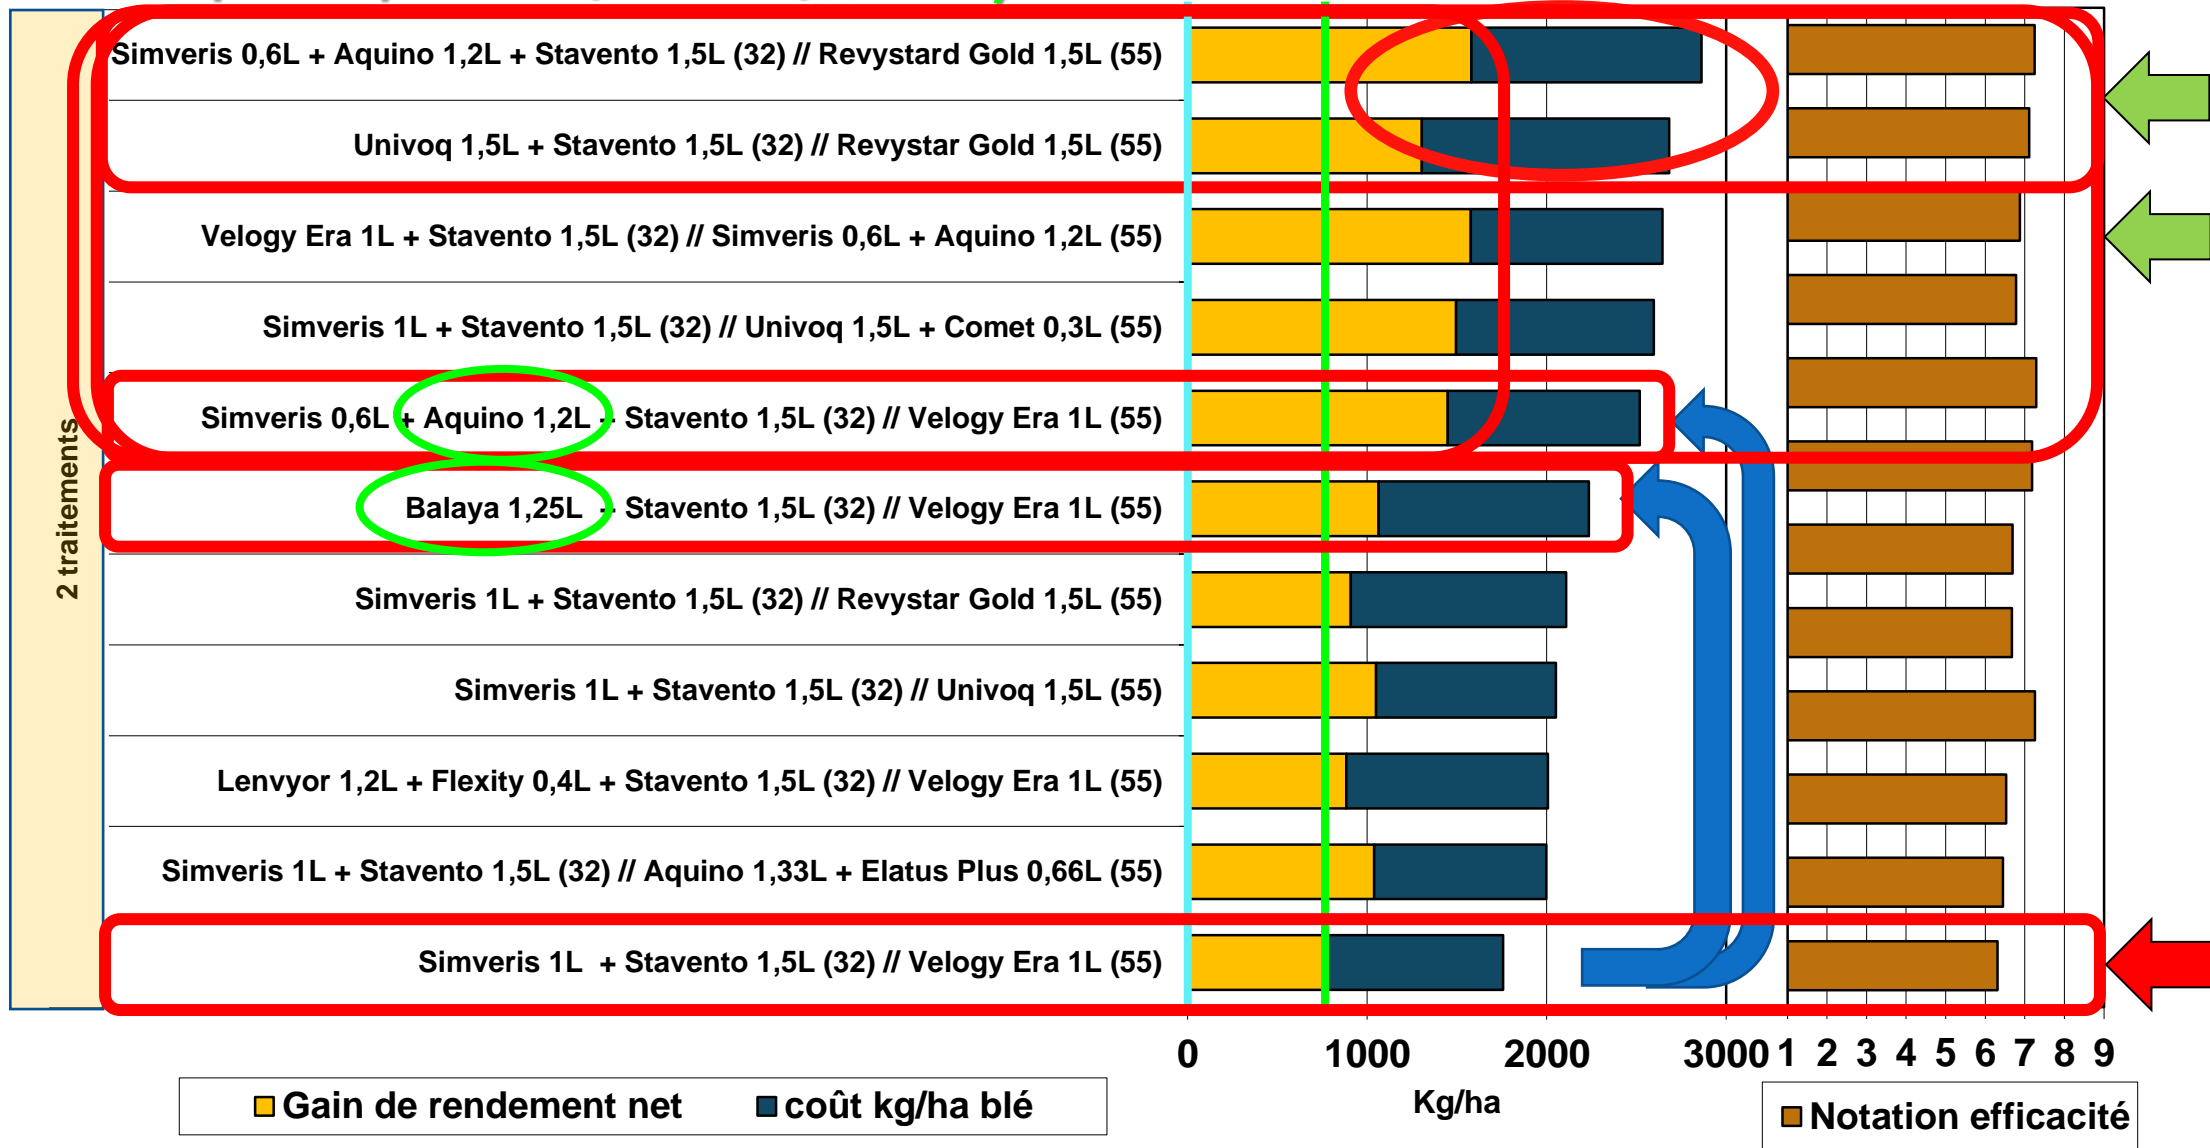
2 traitements

Simveris 0,6L + Aquino 1,2L + Stavento 1,5L (32) // Revystard Gold 1,5L (55)

Univoq 1,5L + Stavento 1,5L (32) // Revystar Gold 1,5L (55)

Velogy Era 1L + Stavento 1,5L (32) // Simveris 0,6L + Aquino 1,2L (55)

Simveris 1L + Stavento 1,5L (32) // Univoq 1,5L + Comet 0,3L (55)

Simveris 0,6L + Aquino 1,2L + Stavento 1,5L (32) // Velogy Era 1L (55)

Balaya 1,25L + Stavento 1,5L (32) // Velogy Era 1L (55)

Simveris 1L + Stavento 1,5L (32) // Revystar Gold 1,5L (55)

Simveris 1L + Stavento 1,5L (32) // Univoq 1,5L (55)

Lenvyor 1,2L + Flexity 0,4L + Stavento 1,5L (32) // Velogy Era 1L (55)

Simveris 1L + Stavento 1,5L (32) // Aquino 1,33L + Elatus Plus 0,66L (55)

Simveris 1L + Stavento 1,5L (32) // Velogy Era 1L (55)

0 1000 2000 3000
Kg/ha

1 2 3 4 5 6 7 8 9

Gain de rendement net coût kg/ha blé

Notation efficacité